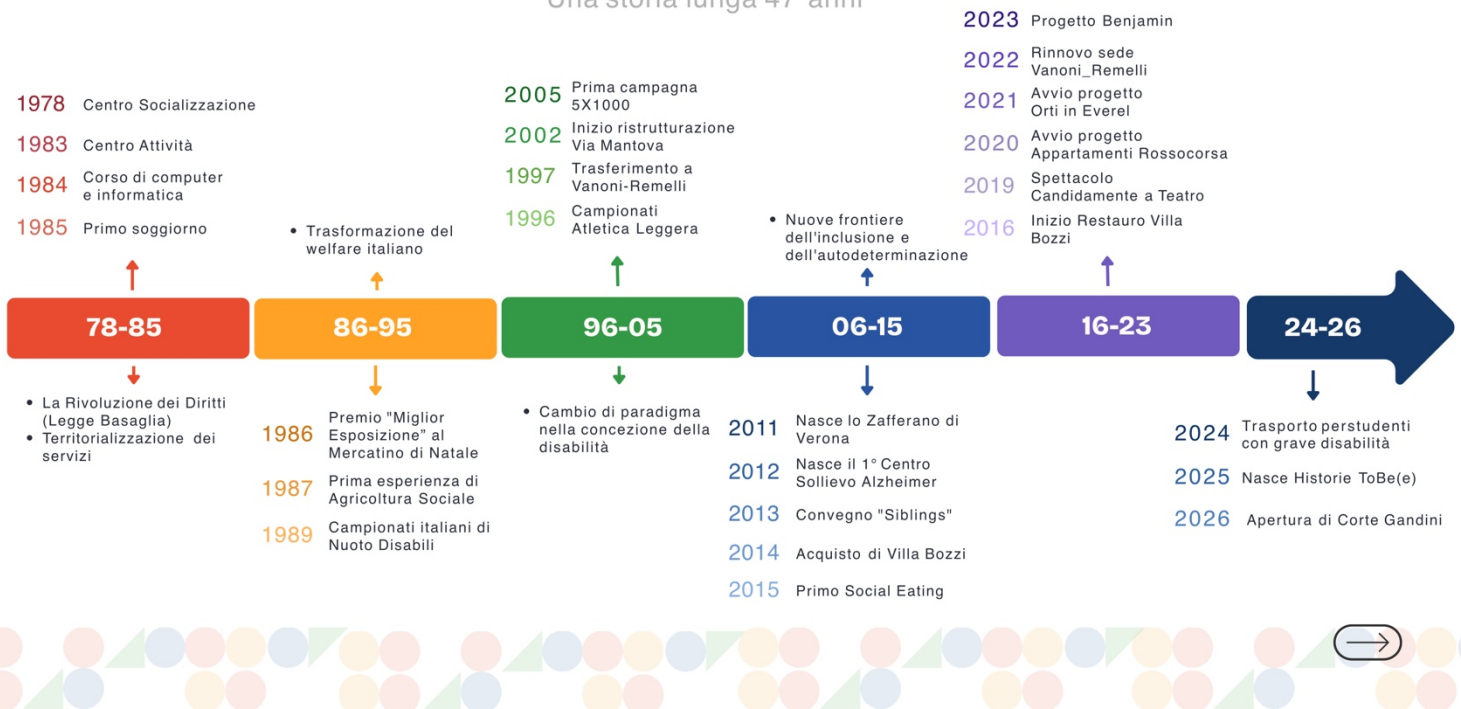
Una storia lunga 47 anni

1978 Centro Socializzazione

1983 Centro Attività

1984 Corso di computer e informatica

1985 Primo soggiorno

78-85

• La Rivoluzione dei Diritti (Legge Basaglia)
• Territorializzazione dei servizi

• Trasformazione del welfare italiano

86-95

1986 Premio "Miglior Esposizione" al Mercatino di Natale

1987 Prima esperienza di Agricoltura Sociale

1989 Campionati italiani di Nuoto Disabili

2005 Prima campagna 5X1000

2002 Inizio ristrutturazione Via Mantova

1997 Trasferimento a Vanoni-Remelli

1996 Campionati Atletica Leggera

96-05

• Cambio di paradigma nella concezione della disabilità

• Nuove frontiere dell'inclusione e dell'autodeterminazione

06-15

2011 Nasce lo Zafferano di Verona

2012 Nasce il 1° Centro Sollievo Alzheimer

2013 Convegno "Siblings"

2014 Acquisto di Villa Bozzi

2015 Primo Social Eating

2023 Progetto Benjamin

2022 Rinnovo sede Vanoni_Remelli

2021 Avvio progetto Orti in Everel

2020 Avvio progetto Appartamenti Rossocorsa

2019 Spettacolo Candidamente a Teatro

2016 Inizio Restauro Villa Bozzi

16-23

24-26

2024 Trasporto perstudenti con grave disabilità

2025 Nasce Historie ToBe(e)

2026 Apertura di Corte Gandini